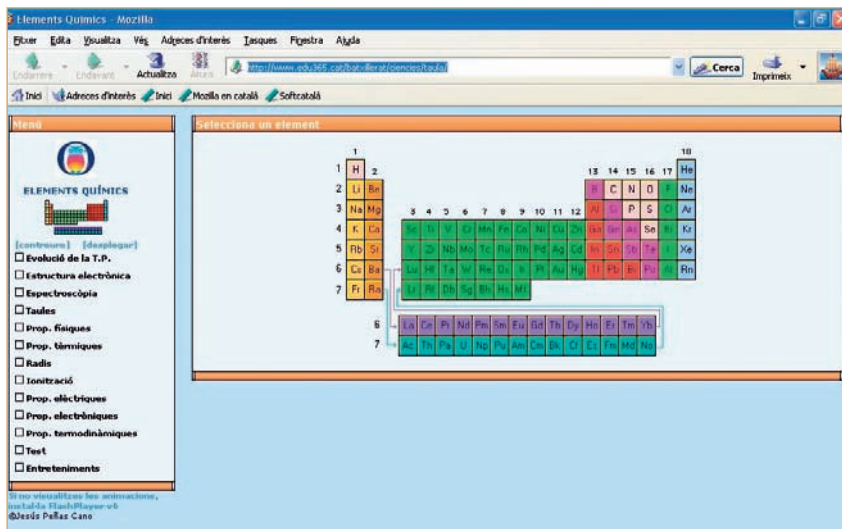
Elements Químics - Mozilla

Fitxer Edita Visualitza Vés Adreces d'interès Tasques Finestra Ajuda

Endarrere Endavant Actualitza Atura http://www.edu365.cat/batxillerat/ciencies/taula/ Cerca Imprimeix

Inici Adreces d'interès Inici Mozilla en català Softcatalà

Menú

ELEMENTS QUÍMICS

[contraure] [desplegar]

Evolució de la T.P.
Estructura electrònica
Espectroscòpia
Taules
Prop. físiques
Prop. tèrmiques
Radis
Ionització
Prop. elèctriques
Prop. electròniques
Prop. termodinàmiques
Test
Entreteniments

Si no visualitzes les animacions, instal·la FlashPlayer v6
©Jesús Peñas Cano

Selecciona un element

1 18
1 H 2 13 14 15 16 17 He
2 Li Be B C N O F Ne
3 Na Mg 3 4 5 6 7 8 9 10 11 12 Al Si P S Cl Ar
4 K Ca Sc Ti V Cr Mn Fe Co Ni Cu Zn Ga Ge As Se Br Kr
5 Rb Sr Y Zr Nb Mo Tc Ru Rh Pd Ag Cd In Sn Sb Te I Xe
6 Cs Ba Lu Hf Ta W Re Os Ir Pt Au Hg Tl Pb Bi Po At Rn
7 Fr Ra Lr Rf Db Sg Bh Hs Mt

6 La Ce Pr Nd Pm Sm Eu Gd Tb Dy Ho Er Tm Yb
7 Ac Th Pa U Np Pu Am Cm Bk Cf Es Fm Md No